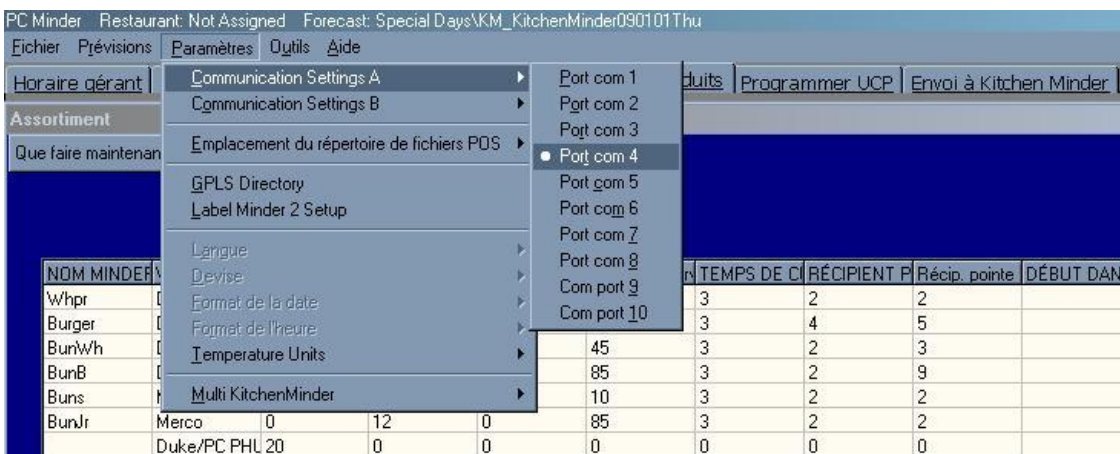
PC Minder Restaurant: Not Assigned Forecast: Special Days\KM_KitchenMinder090101Thu

Fichier Prévisions Paramètres Outils Aide

Horaire gérant | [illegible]duits | Programmer UCP | Envoi à Kitchen Minder

Assortiment

Que faire maintenan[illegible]

Communication Settings A
Communication Settings B
Emplacement du répertoire de fichiers POS
GPLS Directory
Label Minder 2 Setup
Langue
Devise
Format de la date
Format de l'heure
Temperature Units
Multi KitchenMinder

Port com 1
Port com 2
Port com 3
Port com 4
Port com 5
Port com 6
Port com 7
Port com 8
Com port 9
Com port 10

| NOM MINDER | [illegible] | | | | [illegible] | TEMPS DE C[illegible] | RÉCIPIENT P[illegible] | Récip. pointe | DÉBUT DAN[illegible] |
|---|---|---|---|---|---|---|---|---|---|
| Whpr | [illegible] | | | | | 3 | 2 | 2 | |
| Burger | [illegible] | | | | | 3 | 4 | 5 | |
| BunWh | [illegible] | | | | 45 | 3 | 2 | 3 | |
| BunB | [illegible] | | | | 85 | 3 | 2 | 9 | |
| Buns | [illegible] | | | | 10 | 3 | 2 | 2 | |
| BunJr | Merco | 0 | 12 | 0 | 85 | 3 | 2 | 2 | |
| | Duke/PC PHL | 20 | 0 | 0 | 0 | 0 | 0 | 0 | |